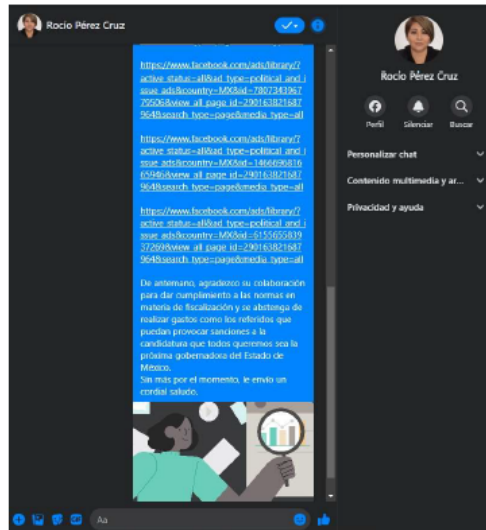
Rocío Pérez Cruz

https://www.facebook.com/ads/library/?active_status=all&ad_type=political_and_issue_ads&country=MX&id=7807343967795068&view_all_page_id=290163821687964&search_type=page&media_type=all

https://www.facebook.com/ads/library/?active_status=all&ad_type=political_and_issue_ads&country=MX&id=1466696816659468&view_all_page_id=290163821687964&search_type=page&media_type=all

https://www.facebook.com/ads/library/?active_status=all&ad_type=political_and_issue_ads&country=MX&id=6155655839372698&view_all_page_id=290163821687964&search_type=page&media_type=all

De antemano, agradezco su colaboración para dar cumplimiento a las normas en materia de fiscalización y se abstenga de realizar gastos como los referidos que puedan provocar sanciones a la candidatura que todos queremos sea la próxima gobernadora del Estado de México.
Sin más por el momento, le envío un cordial saludo.

Rocío Pérez Cruz

Perfil
Silenciar
Buscar

Personalizar chat
Contenido multimedia y ar...
Privacidad y ayuda

Aa